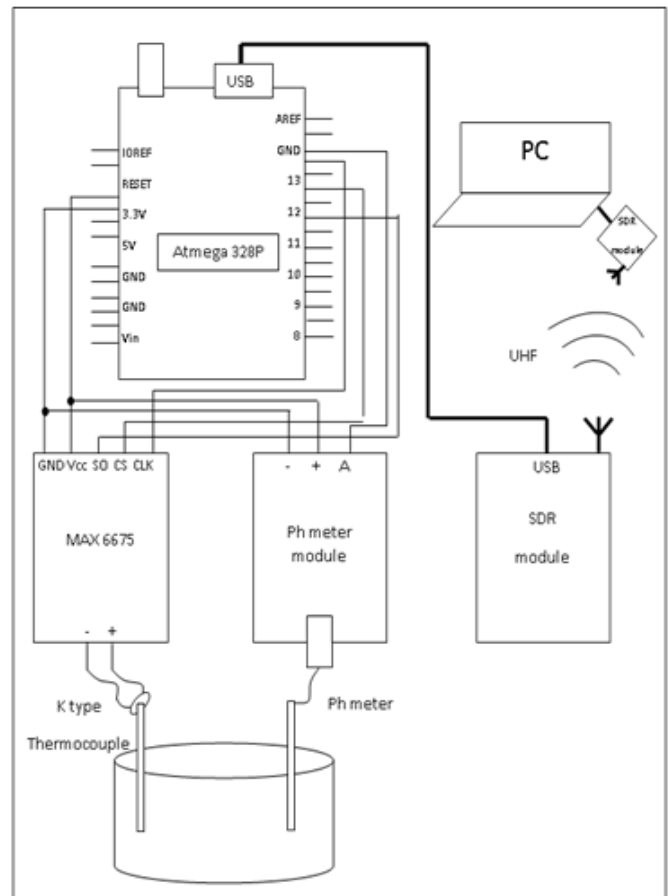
USB

AREF
GND
13
12
11
10
9
8

IOREF
RESET
3.3V
5V
GND
GND
Vin

Atmega 328P

PC

SDR module

UHF

GND Vcc SO CS CLK

MAX 6675

- +

- + A

Ph meter module

USB

SDR module

K type Thermocouple

Ph meter